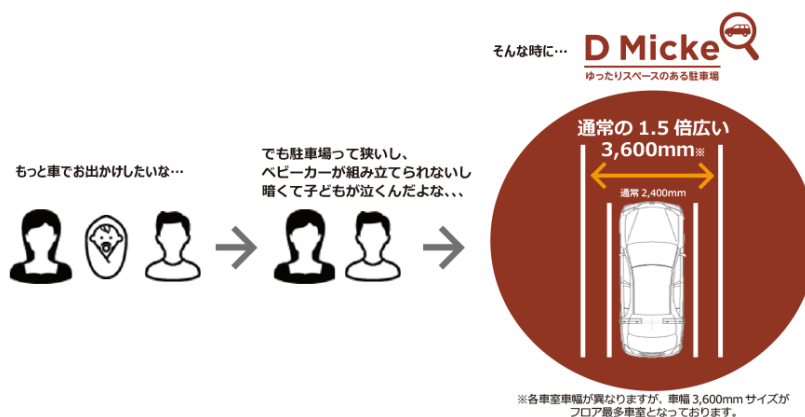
そんな時に…

D Micke

ゆったりスペースのある駐車場

もっと車でお出かけしたいな…

でも駐車場って狭いし、ベビーカーが組み立てられないし暗くて子どもが泣くんだよな、、、

通常の 1.5 倍広い 3,600mm※

通常 2,400mm

※各車室車幅が異なりますが、車幅 3,600mm サイズがフロア最多車室となっております。